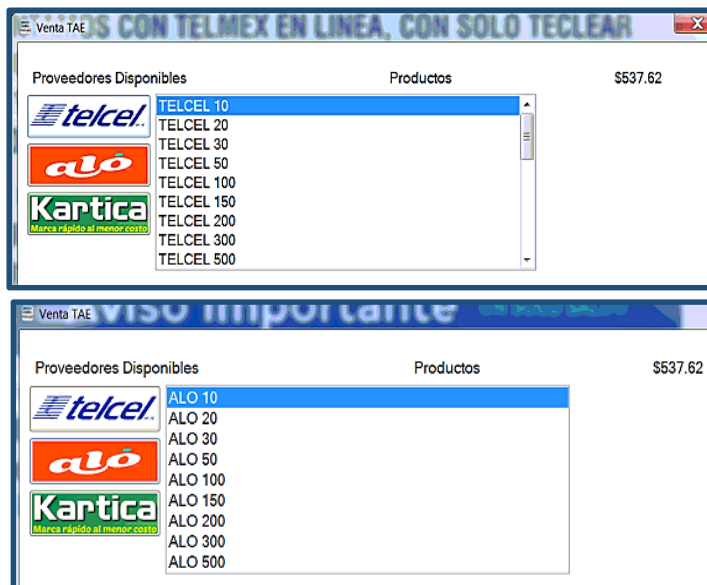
Venta TAE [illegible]OS CON TELMEX EN LINEA, CON SOLO TECLEAR

Proveedores Disponibles

Productos

$537.62

telcel

alo

Kartica
Marca rápido al menor costo

TELCEL 10
TELCEL 20
TELCEL 30
TELCEL 50
TELCEL 100
TELCEL 150
TELCEL 200
TELCEL 300
TELCEL 500

Venta TAE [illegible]viso importante

Proveedores Disponibles

Productos

$537.62

telcel

alo

Kartica
Marca rápido al menor costo

ALO 10
ALO 20
ALO 30
ALO 50
ALO 100
ALO 150
ALO 200
ALO 300
ALO 500